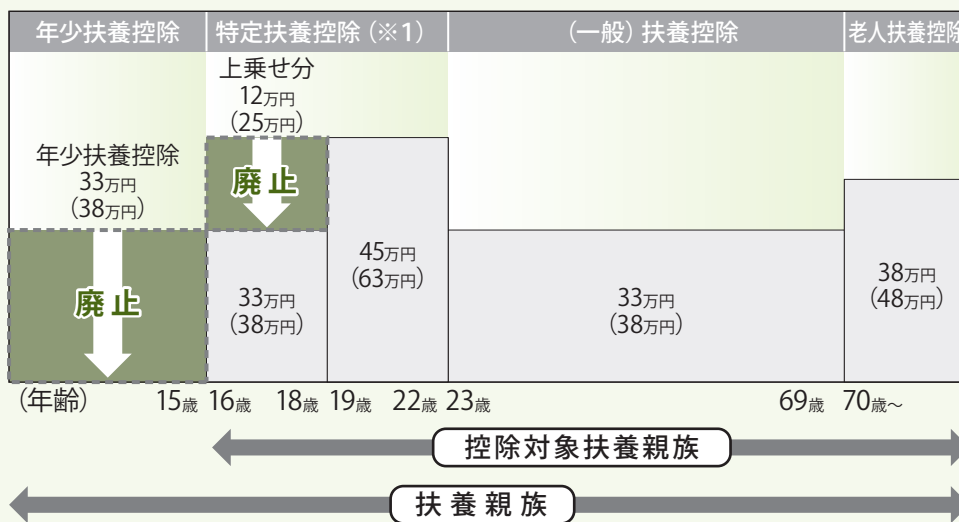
年少扶養控除

特定扶養控除（※1）

（一般）扶養控除

老人扶養控除

上乗せ分
12万円
（25万円）

年少扶養控除
33万円
（38万円）

廃止

廃止

45万円
（63万円）

33万円
（38万円）

33万円
（38万円）

38万円
（48万円）

（年齢） 15歳 16歳 18歳 19歳 22歳 23歳 69歳 70歳～

控除対象扶養親族

扶養親族